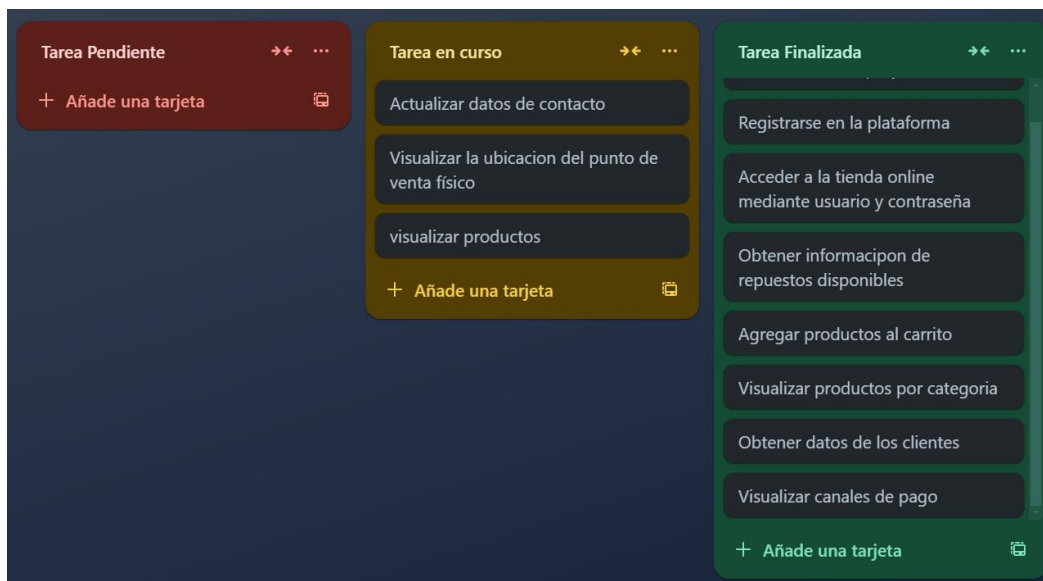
Tarea Pendiente

+ Añade una tarjeta

Tarea en curso

Actualizar datos de contacto

Visualizar la ubicacion del punto de venta físico

visualizar productos

+ Añade una tarjeta

Tarea Finalizada

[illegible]

Registrarse en la plataforma

Acceder a la tienda online mediante usuario y contraseña

Obtener informacipon de repuestos disponibles

Agregar productos al carrito

Visualizar productos por categoria

Obtener datos de los clientes

Visualizar canales de pago

+ Añade una tarjeta